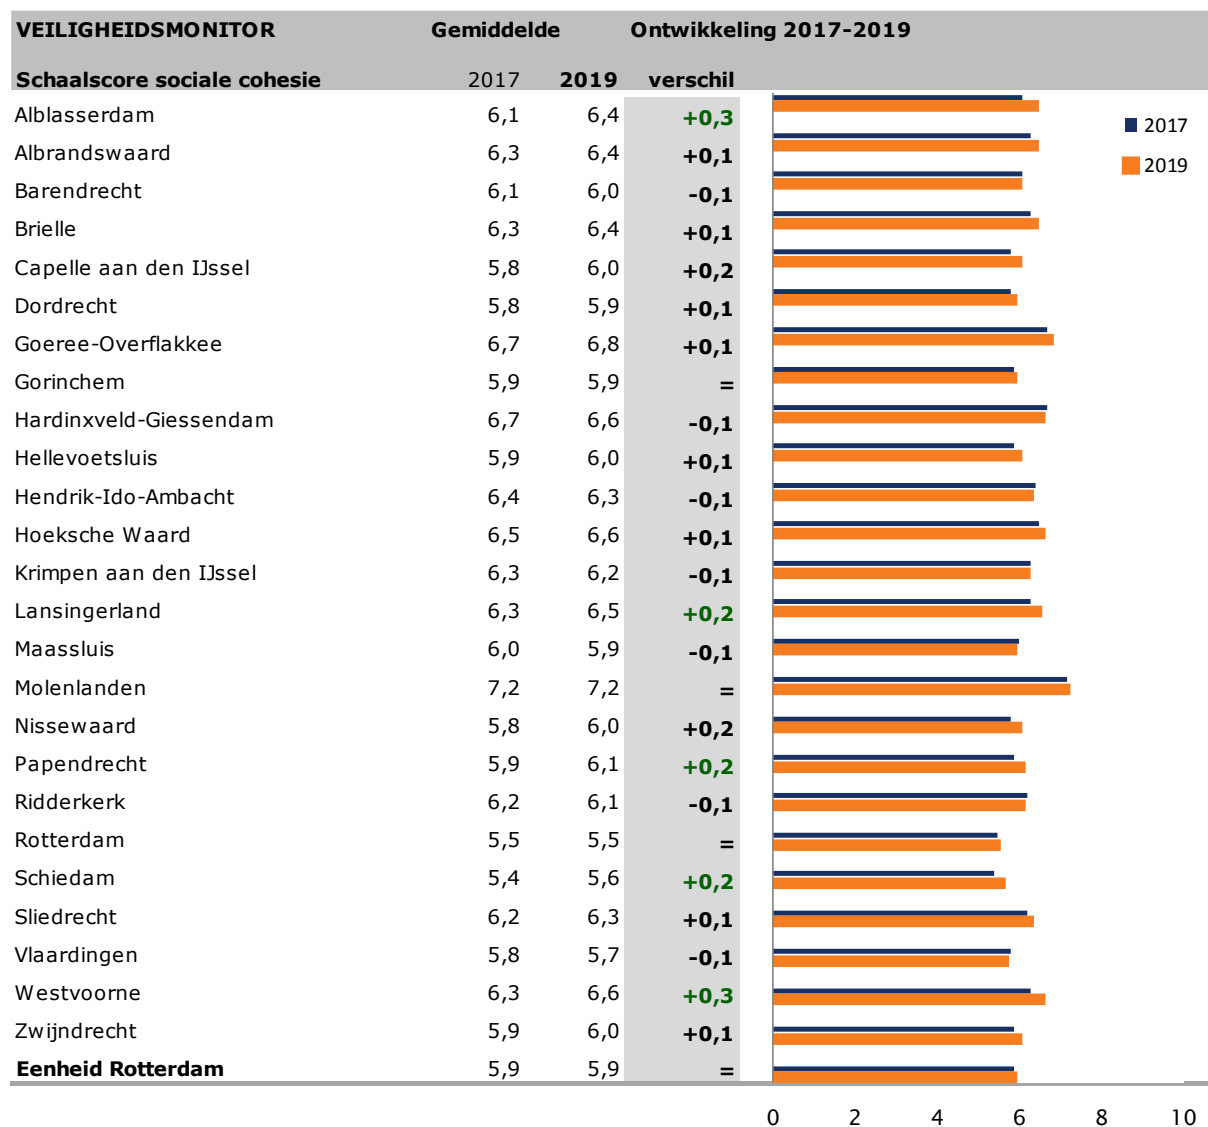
| VEILIGHEIDSMONITOR | Gemiddelde | | Ontwikkeling 2017-2019 |
|---|---|---|---|
| Schaalscore sociale cohesie | 2017 | 2019 | verschil |
| Alblasserdam | 6,1 | 6,4 | +0,3 |
| Albrandswaard | 6,3 | 6,4 | +0,1 |
| Barendrecht | 6,1 | 6,0 | -0,1 |
| Brielle | 6,3 | 6,4 | +0,1 |
| Capelle aan den IJssel | 5,8 | 6,0 | +0,2 |
| Dordrecht | 5,8 | 5,9 | +0,1 |
| Goeree-Overflakkee | 6,7 | 6,8 | +0,1 |
| Gorinchem | 5,9 | 5,9 | = |
| Hardinxveld-Giessendam | 6,7 | 6,6 | -0,1 |
| Hellevoetsluis | 5,9 | 6,0 | +0,1 |
| Hendrik-Ido-Ambacht | 6,4 | 6,3 | -0,1 |
| Hoeksche Waard | 6,5 | 6,6 | +0,1 |
| Krimpen aan den IJssel | 6,3 | 6,2 | -0,1 |
| Lansingerland | 6,3 | 6,5 | +0,2 |
| Maassluis | 6,0 | 5,9 | -0,1 |
| Molenlanden | 7,2 | 7,2 | = |
| Nissewaard | 5,8 | 6,0 | +0,2 |
| Papendrecht | 5,9 | 6,1 | +0,2 |
| Ridderkerk | 6,2 | 6,1 | -0,1 |
| Rotterdam | 5,5 | 5,5 | = |
| Schiedam | 5,4 | 5,6 | +0,2 |
| Sliedrecht | 6,2 | 6,3 | +0,1 |
| Vlaardingen | 5,8 | 5,7 | -0,1 |
| Westvoorne | 6,3 | 6,6 | +0,3 |
| Zwijndrecht | 5,9 | 6,0 | +0,1 |
| Eenheid Rotterdam | 5,9 | 5,9 | = |

2017
2019

0 2 4 6 8 10